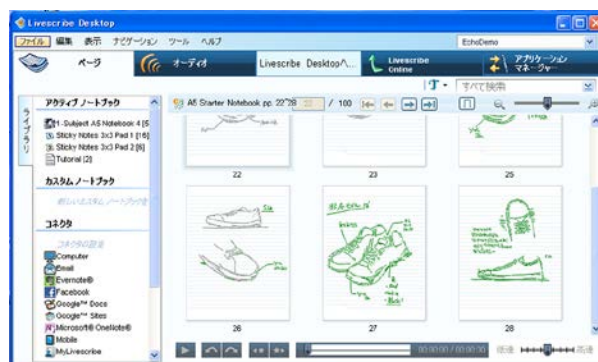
Livescribe Desktop

ファイル 編集 表示 ナビゲーション ツール ヘルプ

EchoDemo

ページ

オーディオ

Livescribe Desktopへ...

Livescribe Online

アプリケーション マネージャー

すべて検索

ライブラリ

アクティブノートブック

1-Subject A5 Notebook 4 [5

Sticky Notes 3x3 Pad 1 [16]

Sticky Notes 3x3 Pad 2 [6]

Tutorial [2]

カスタムノートブック

新しいカスタムノートブックを

コネクタ

コネクタの設定

Computer

Email

Evernote®

Facebook

Google™ Docs

Google™ Sites

Microsoft® OneNote®

Mobile

MyLivescribe

A5 Starter Notebook pp. 22-28

/ 100

22

23

25

26

27

28

Sie

00:00:00 / 00:00:00

低速

高速